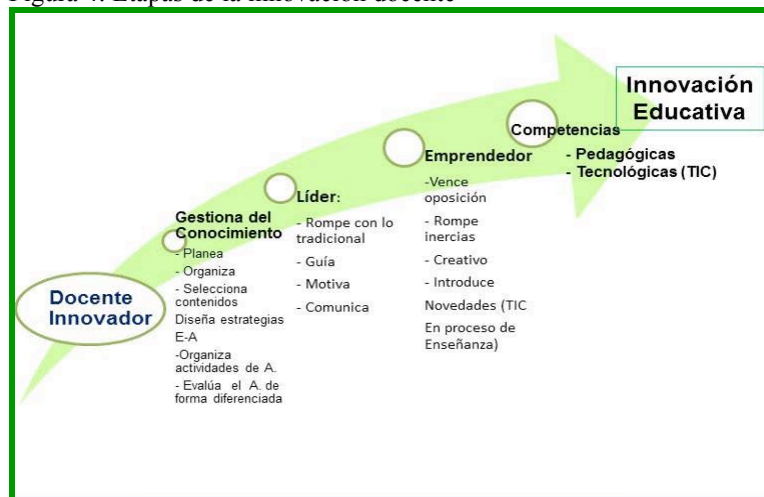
Figura 4. Etapas de la innovación docente

Innovación Educativa

Competencias
- Pedagógicas
- Tecnológicas (TIC)

Emprendedor
-Vence oposición
- Rompe inercias
- Creativo
- Introduce Novedades (TIC En proceso de Enseñanza)

Líder:
- Rompe con lo tradicional
- Guía
- Motiva
- Comunica

Gestiona del Conocimiento
- Planea
- Organiza
- Selecciona contenidos
Diseña estrategias E-A
-Organiza actividades de A.
- Evalúa el A. de forma diferenciada

Docente Innovador